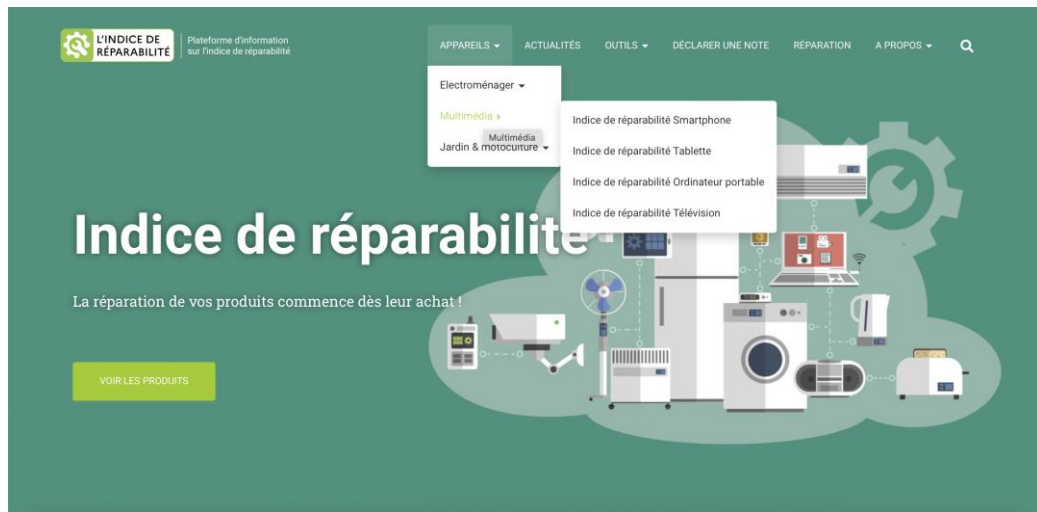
L'INDICE DE RÉPARABILITÉ
Plateforme d'information sur l'indice de réparabilité

APPAREILS ▾ ACTUALITÉS OUTILS ▾ DÉCLARER UNE NOTE RÉPARATION A PROPOS ▾

Electroménager ▾
Multimédia ▸
Multimédia
Jardin & motoculture ▾

Indice de réparabilité Smartphone
Indice de réparabilité Tablette
Indice de réparabilité Ordinateur portable
Indice de réparabilité Télévision

Indice de réparabilité

La réparation de vos produits commence dès leur achat !

VOIR LES PRODUITS